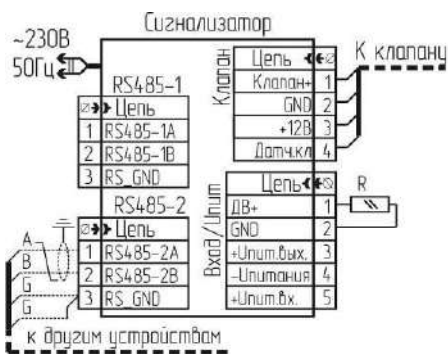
Сигнализатор

~230В
50Гц

К клапану

Клапан

| Цепь | ⌀ |
|---|---|
| Клапан+ | 1 |
| GND | 2 |
| +12В | 3 |
| Датч.кл | 4 |

RS485-1

| ⌀ | Цепь |
|---|---|
| 1 | RS485-1A |
| 2 | RS485-1B |
| 3 | RS_GND |

RS485-2

| ⌀ | Цепь |
|---|---|
| 1 | RS485-2A |
| 2 | RS485-2B |
| 3 | RS_GND |

Вход/Uпит

| Цепь | ⌀ |
|---|---|
| ДВ+ | 1 |
| GND | 2 |
| +Uпит.вых. | 3 |
| -Uпитания | 4 |
| +Uпит.вх. | 5 |

R

A
B
G
G

к другим устройствам